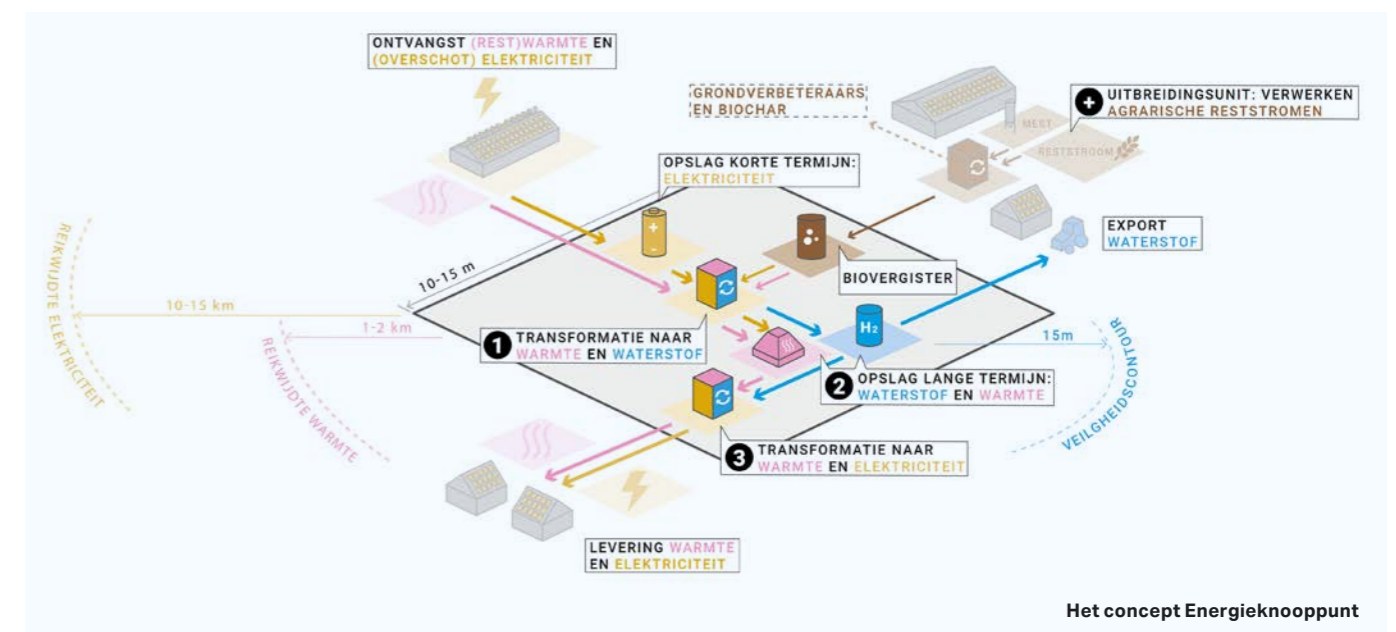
ONTVANGST (REST)WARMTE EN (OVERSCHOT) ELEKTRICITEIT

GRONDVERBETERAARS EN BIOCHAR

UITBREIDINGSUNIT: VERWERKEN AGRARISCHE RESTSTROMEN

MEST

RESTSTROOM

OPSLAG KORTE TERMIJN: ELEKTRICITEIT

EXPORT WATERSTOF

REIKWIJDTE ELEKTRICITEIT

10-15 m

BIOVERGISTER

10-15 km

1-2 km

1 TRANSFORMATIE NAAR WARMTE EN WATERSTOF

$H_2$

15m

VEILIGHEIDSCONTOUR

REIKWIJDTE WARMTE

2 OPSLAG LANGE TERMIJN: WATERSTOF EN WARMTE

3 TRANSFORMATIE NAAR WARMTE EN ELEKTRICITEIT

LEVERING WARMTE EN ELEKTRICITEIT

Het concept Energieknooppunt